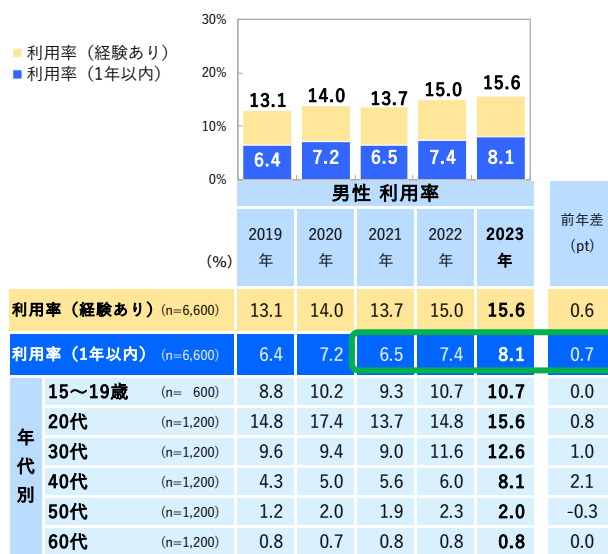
利用率（経験あり）
利用率（1年以内）

30%
20%
10%
0%

13.1 14.0 13.7 15.0 15.6
6.4 7.2 6.5 7.4 8.1

男性 利用率

| (%) | | 2019年 | 2020年 | 2021年 | 2022年 | 2023年 | 前年差 (pt) |
|---|---|---|---|---|---|---|---|
| 利用率（経験あり） | (n=6,600) | 13.1 | 14.0 | 13.7 | 15.0 | 15.6 | 0.6 |
| 利用率（1年以内） | (n=6,600) | 6.4 | 7.2 | 6.5 | 7.4 | 8.1 | 0.7 |
| 年代別 15〜19歳 | (n= 600) | 8.8 | 10.2 | 9.3 | 10.7 | 10.7 | 0.0 |
| 20代 | (n=1,200) | 14.8 | 17.4 | 13.7 | 14.8 | 15.6 | 0.8 |
| 30代 | (n=1,200) | 9.6 | 9.4 | 9.0 | 11.6 | 12.6 | 1.0 |
| 40代 | (n=1,200) | 4.3 | 5.0 | 5.6 | 6.0 | 8.1 | 2.1 |
| 50代 | (n=1,200) | 1.2 | 2.0 | 1.9 | 2.3 | 2.0 | -0.3 |
| 60代 | (n=1,200) | 0.8 | 0.7 | 0.8 | 0.8 | 0.8 | 0.0 |